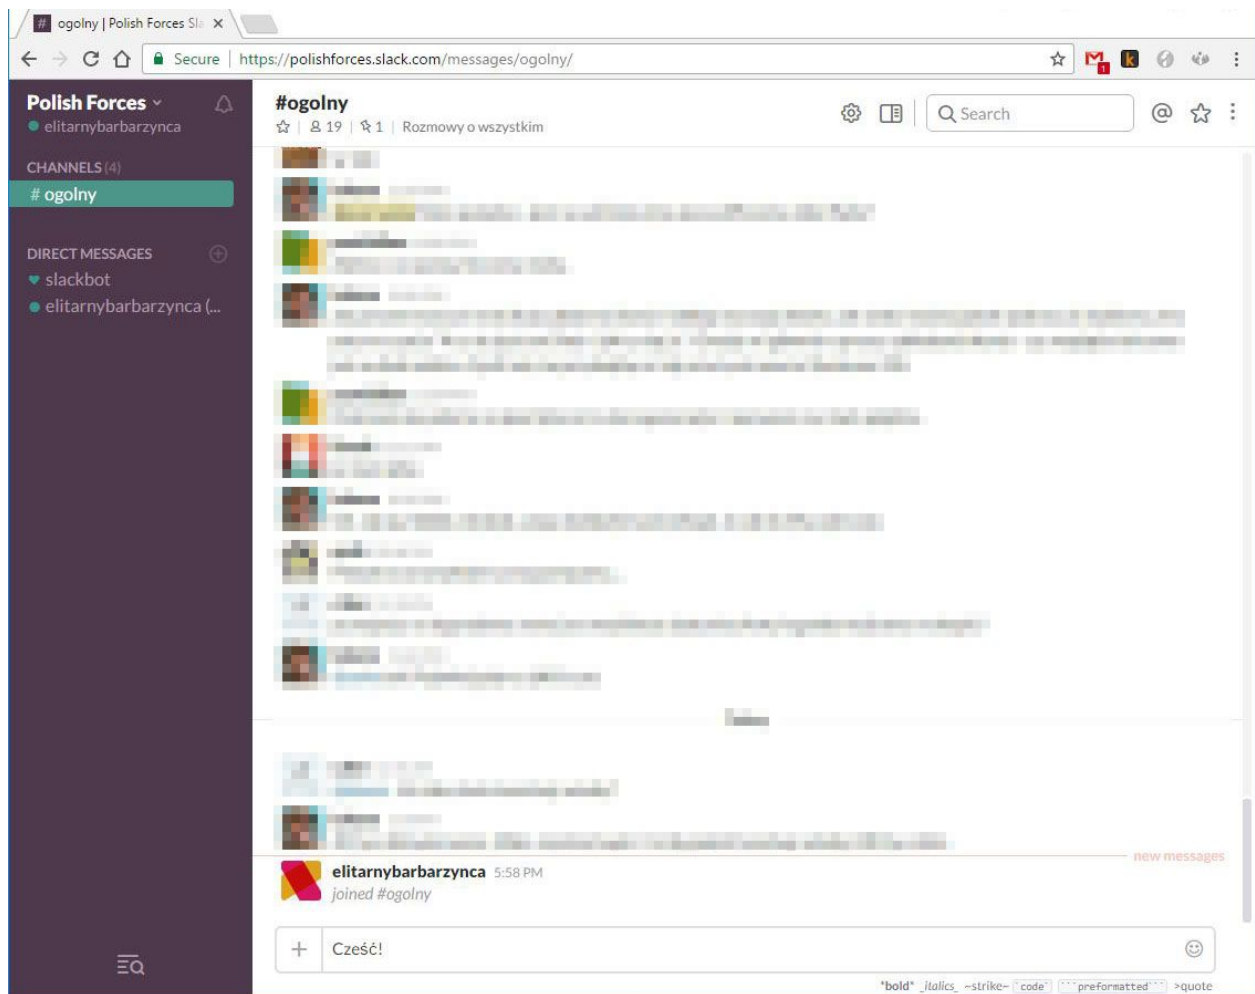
# ogolny | Polish Forces Sla ×

Secure | https://polishforces.slack.com/messages/ogolny/

Polish Forces
elitarnybarbarzynca

CHANNELS (4)
# ogolny

DIRECT MESSAGES
slackbot
elitarnybarbarzynca (...

#ogolny
19 | 1 | Rozmowy o wszystkim

Search

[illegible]

new messages

elitarnybarbarzynca 5:58 PM
joined #ogolny

Cześć!

*bold* _italics_ ~strike~ `code` ```preformatted``` >quote